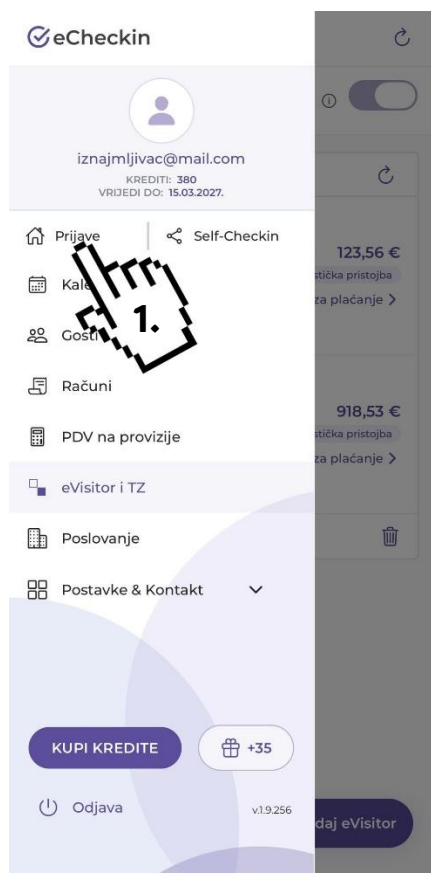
eCheckin

iznajmljivac@mail.com
KREDITI: 380
VRIJEDI DO: 15.03.2027.

Prijave
Self-Checkin
Kal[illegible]
1.
Gosti
Računi
PDV na provizije
eVisitor i TZ
Poslovanje
Postavke & Kontakt

KUPI KREDITE
+35
Odjava
v.1.9.256

123,56 €
stička pristojba
za plaćanje >
918,53 €
stička pristojba
za plaćanje >
daj eVisitor